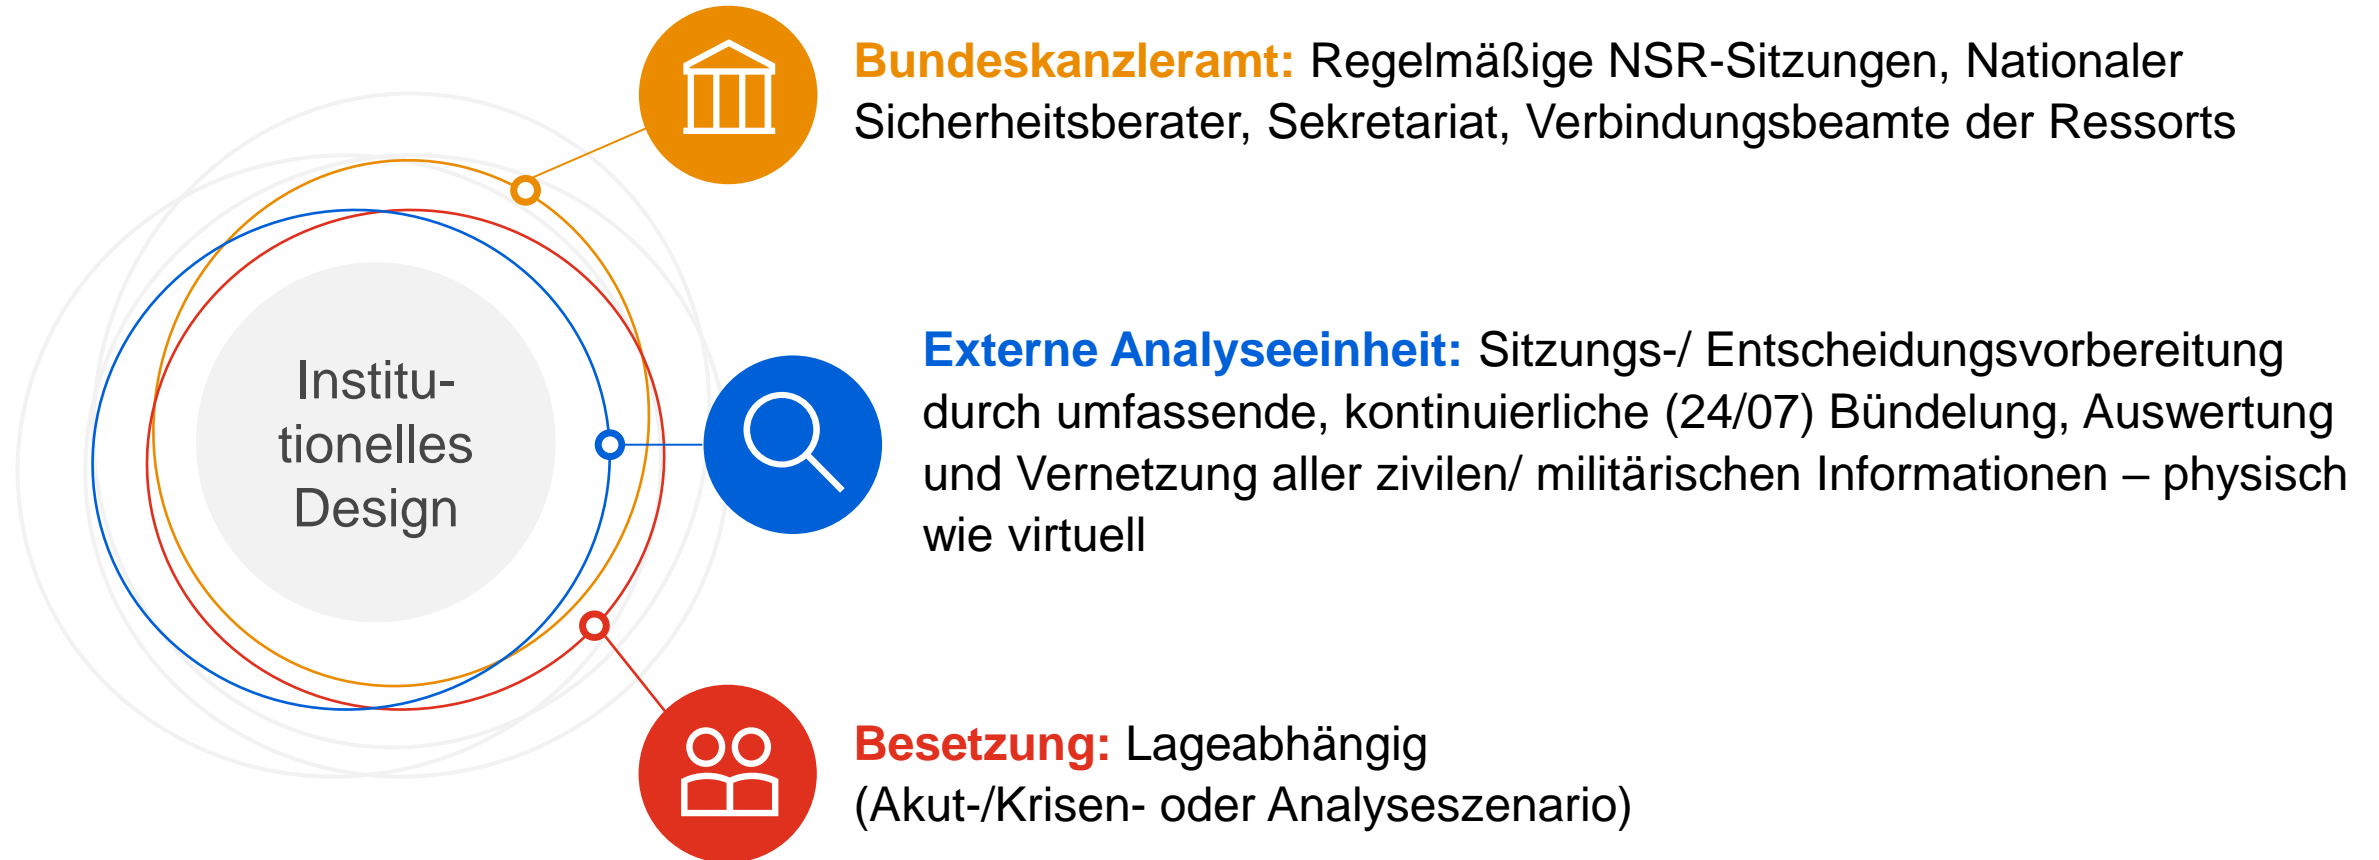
Institu-tionelles Design

Bundeskanzleramt: Regelmäßige NSR-Sitzungen, Nationaler Sicherheitsberater, Sekretariat, Verbindungsbeamte der Ressorts

Externe Analyseeinheit: Sitzungs-/ Entscheidungsvorbereitung durch umfassende, kontinuierliche (24/07) Bündelung, Auswertung und Vernetzung aller zivilen/ militärischen Informationen – physisch wie virtuell

Besetzung: Lageabhängig (Akut-/Krisen- oder Analyseszenario)